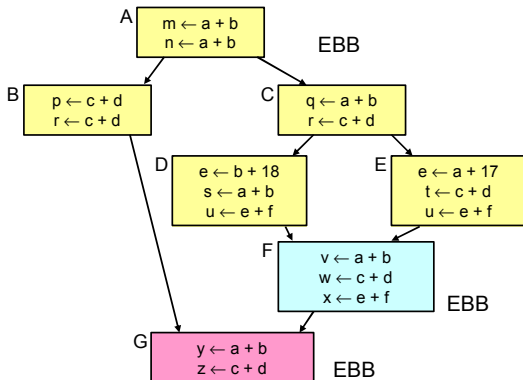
A
$m \leftarrow a + b$
$n \leftarrow a + b$

EBB

B
$p \leftarrow c + d$
$r \leftarrow c + d$

C
$q \leftarrow a + b$
$r \leftarrow c + d$

D
$e \leftarrow b + 18$
$s \leftarrow a + b$
$u \leftarrow e + f$

E
$e \leftarrow a + 17$
$t \leftarrow c + d$
$u \leftarrow e + f$

F
$v \leftarrow a + b$
$w \leftarrow c + d$
$x \leftarrow e + f$

EBB

G
$y \leftarrow a + b$
$z \leftarrow c + d$

EBB